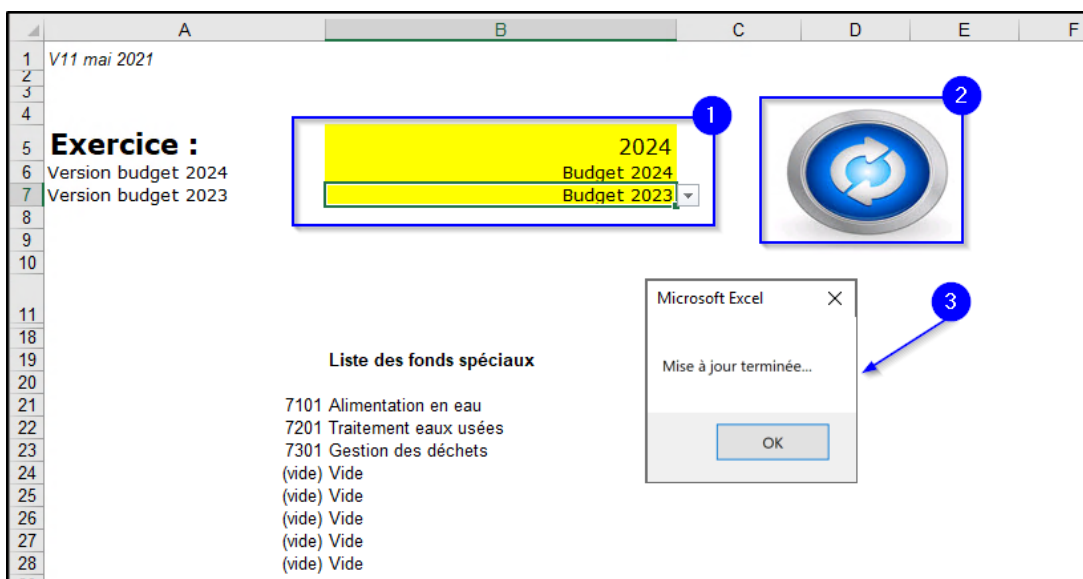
| | A | B | C | D | E | F |
|---|---|---|---|---|---|---|
| 1 | V11 mai 2021 | | | | | |
| 2 | | | | | | |
| 3 | | | | | | |
| 4 | | | | | | |
| 5 | Exercice : | 2024 | | | | |
| 6 | Version budget 2024 | Budget 2024 | | | | |
| 7 | Version budget 2023 | Budget 2023 | | | | |
| 8 | | | | | | |
| 9 | | | | | | |
| 10 | | | | | | |
| 11 | | | | | | |
| 18 | | | | | | |
| 19 | | Liste des fonds spéciaux | | | | |
| 20 | | | | | | |
| 21 | | 7101 Alimentation en eau | | | | |
| 22 | | 7201 Traitement eaux usées | | | | |
| 23 | | 7301 Gestion des déchets | | | | |
| 24 | | (vide) Vide | | | | |
| 25 | | (vide) Vide | | | | |
| 26 | | (vide) Vide | | | | |
| 27 | | (vide) Vide | | | | |
| 28 | | (vide) Vide | | | | |

1

2

3

Microsoft Excel

Mise à jour terminée...

OK